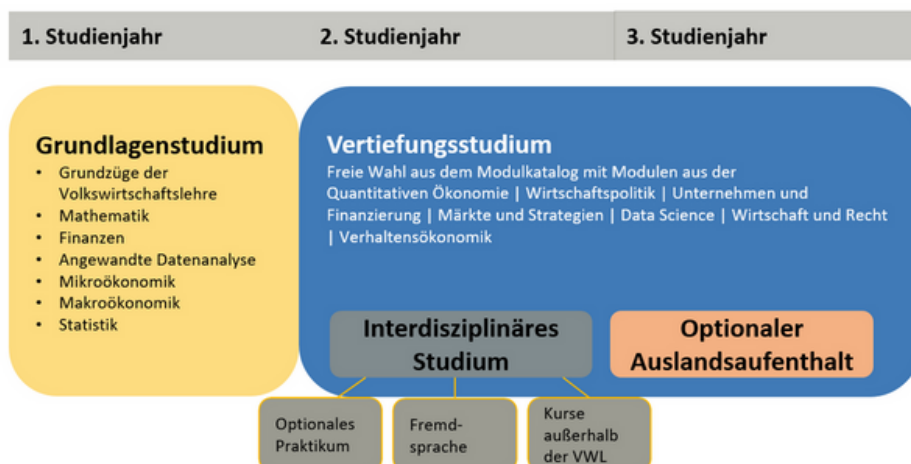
1. Studienjahr

2. Studienjahr

3. Studienjahr

Grundlagenstudium

- Grundzüge der Volkswirtschaftslehre
- Mathematik
- Finanzen
- Angewandte Datenanalyse
- Mikroökonomik
- Makroökonomik
- Statistik

Vertiefungsstudium

Freie Wahl aus dem Modulkatalog mit Modulen aus der Quantitativen Ökonomie | Wirtschaftspolitik | Unternehmen und Finanzierung | Märkte und Strategien | Data Science | Wirtschaft und Recht | Verhaltensökonomik

Interdisziplinäres Studium

Optionaler Auslandsaufenthalt

Optionales Praktikum

Fremdsprache

Kurse außerhalb der VWL